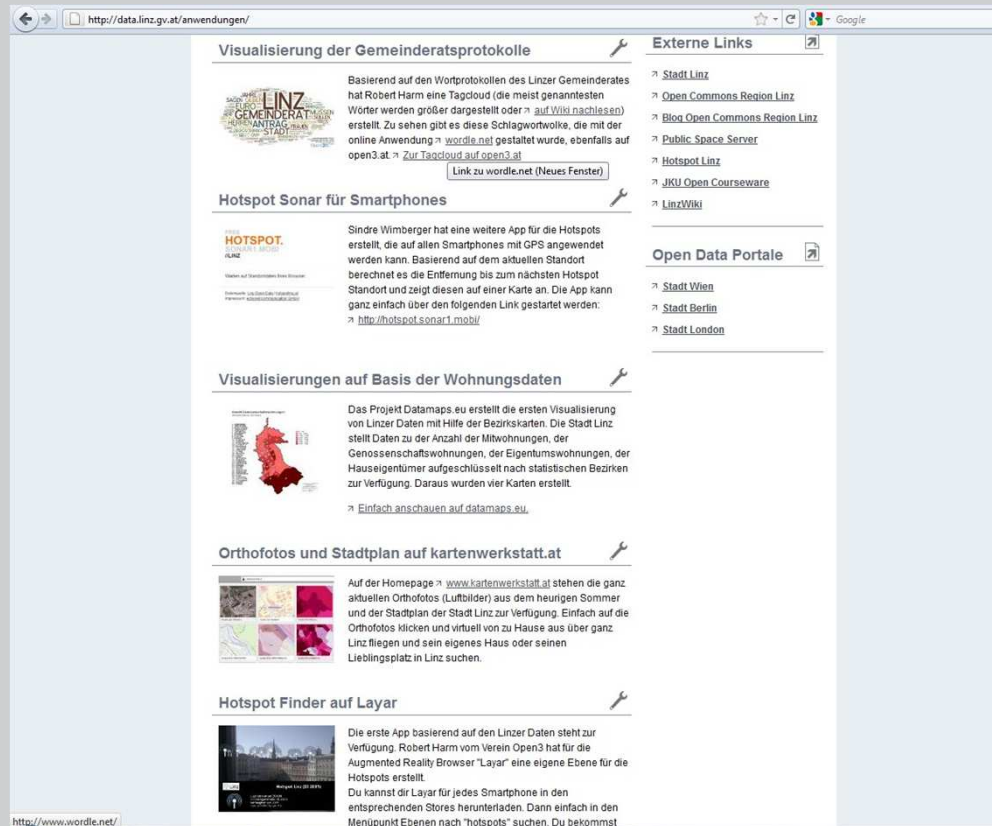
http://data.linz.gv.at/anwendungen/

Google

Visualisierung der Gemeinderatsprotokolle

LINZ GEMEINDERAT ANTRAG STADT

Basierend auf den Wortprotokollen des Linzer Gemeinderates hat Robert Harm eine Tagcloud (die meist genanntesten Wörter werden größer dargestellt oder ↗ auf Wiki nachlesen) erstellt. Zu sehen gibt es diese Schlagwortwolke, die mit der online Anwendung ↗ wordle.net gestaltet wurde, ebenfalls auf open3.at. ↗ Zur Tagcloud auf open3.at

Link zu wordle.net (Neues Fenster)

Hotspot Sonar für Smartphones

HOTSPOT.

Sindre Wimberger hat eine weitere App für die Hotspots erstellt, die auf allen Smartphones mit GPS angewendet werden kann. Basierend auf dem aktuellen Standort berechnet es die Entfernung bis zum nächsten Hotspot Standort und zeigt diesen auf einer Karte an. Die App kann ganz einfach über den folgenden Link gestartet werden:
↗ http://hotspot.sonar1.mobi/

Visualisierungen auf Basis der Wohnungsdaten

Das Projekt Datamaps.eu erstellt die ersten Visualisierung von Linzer Daten mit Hilfe der Bezirkskarten. Die Stadt Linz stellt Daten zu der Anzahl der Mitwohnungen, der Genossenschaftswohnungen, der Eigentumswohnungen, der Hauseigentümer aufgeschlüsselt nach statistischen Bezirken zur Verfügung. Daraus wurden vier Karten erstellt.

↗ Einfach anschauen auf datamaps.eu.

Orthofotos und Stadtplan auf kartenwerkstatt.at

Auf der Homepage ↗ www.kartenwerkstatt.at stehen die ganz aktuellen Orthofotos (Luftbilder) aus dem heurigen Sommer und der Stadtplan der Stadt Linz zur Verfügung. Einfach auf die Orthofotos klicken und virtuell von zu Hause aus über ganz Linz fliegen und sein eigenes Haus oder seinen Lieblingsplatz in Linz suchen.

Hotspot Finder auf Layar

Die erste App basierend auf den Linzer Daten steht zur Verfügung. Robert Harm vom Verein Open3 hat für die Augmented Reality Browser "Layar" eine eigene Ebene für die Hotspots erstellt.
Du kannst dir Layar für jedes Smartphone in den entsprechenden Stores herunterladen. Dann einfach in den Menüpunkt Ebenen nach "hotspots" suchen. Du bekommst

Externe Links

↗ Stadt Linz
↗ Open Commons Region Linz
↗ Blog Open Commons Region Linz
↗ Public Space Server
↗ Hotspot Linz
↗ JKU Open Courseware
↗ LinzWiki

Open Data Portale

↗ Stadt Wien
↗ Stadt Berlin
↗ Stadt London

http://www.wordle.net/